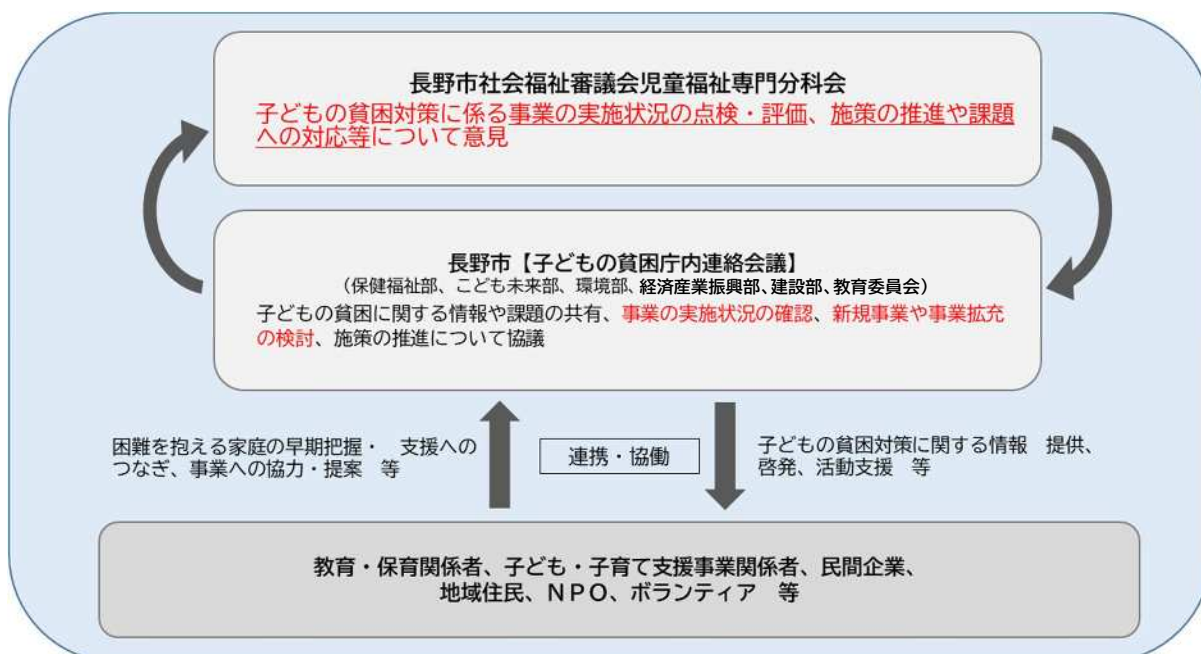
長野市社会福祉審議会児童福祉専門分科会
子どもの貧困対策に係る事業の実施状況の点検・評価、施策の推進や課題への対応等について意見

長野市【子どもの貧困庁内連絡会議】
（保健福祉部、こども未来部、環境部、経済産業振興部、建設部、教育委員会）
子どもの貧困に関する情報や課題の共有、事業の実施状況の確認、新規事業や事業拡充の検討、施策の推進について協議

困難を抱える家庭の早期把握・　支援へのつなぎ、事業への協力・提案　等

連携・協働

子どもの貧困対策に関する情報　提供、啓発、活動支援　等

教育・保育関係者、子ども・子育て支援事業関係者、民間企業、地域住民、ＮＰＯ、ボランティア　等